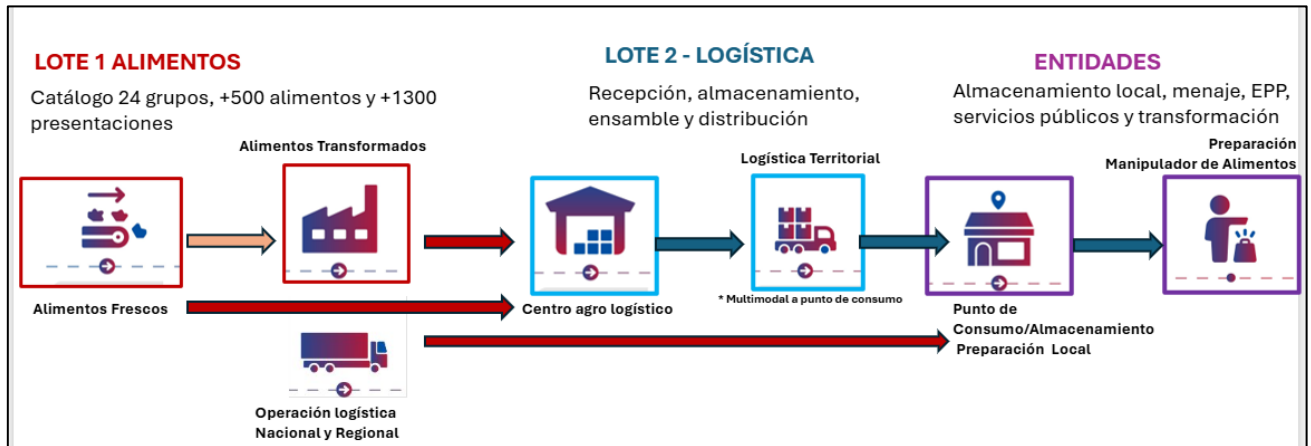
LOTE 1 ALIMENTOS

Catálogo 24 grupos, +500 alimentos y +1300 presentaciones

LOTE 2 - LOGÍSTICA

Recepción, almacenamiento, ensamble y distribución

ENTIDADES

Almacenamiento local, menaje, EPP, servicios públicos y transformación

Alimentos Transformados

Logística Territorial

Preparación Manipulador de Alimentos

Alimentos Frescos

Centro agro logístico

* Multimodal a punto de consumo

Punto de Consumo/Almacenamiento Preparación Local

Operación logística Nacional y Regional